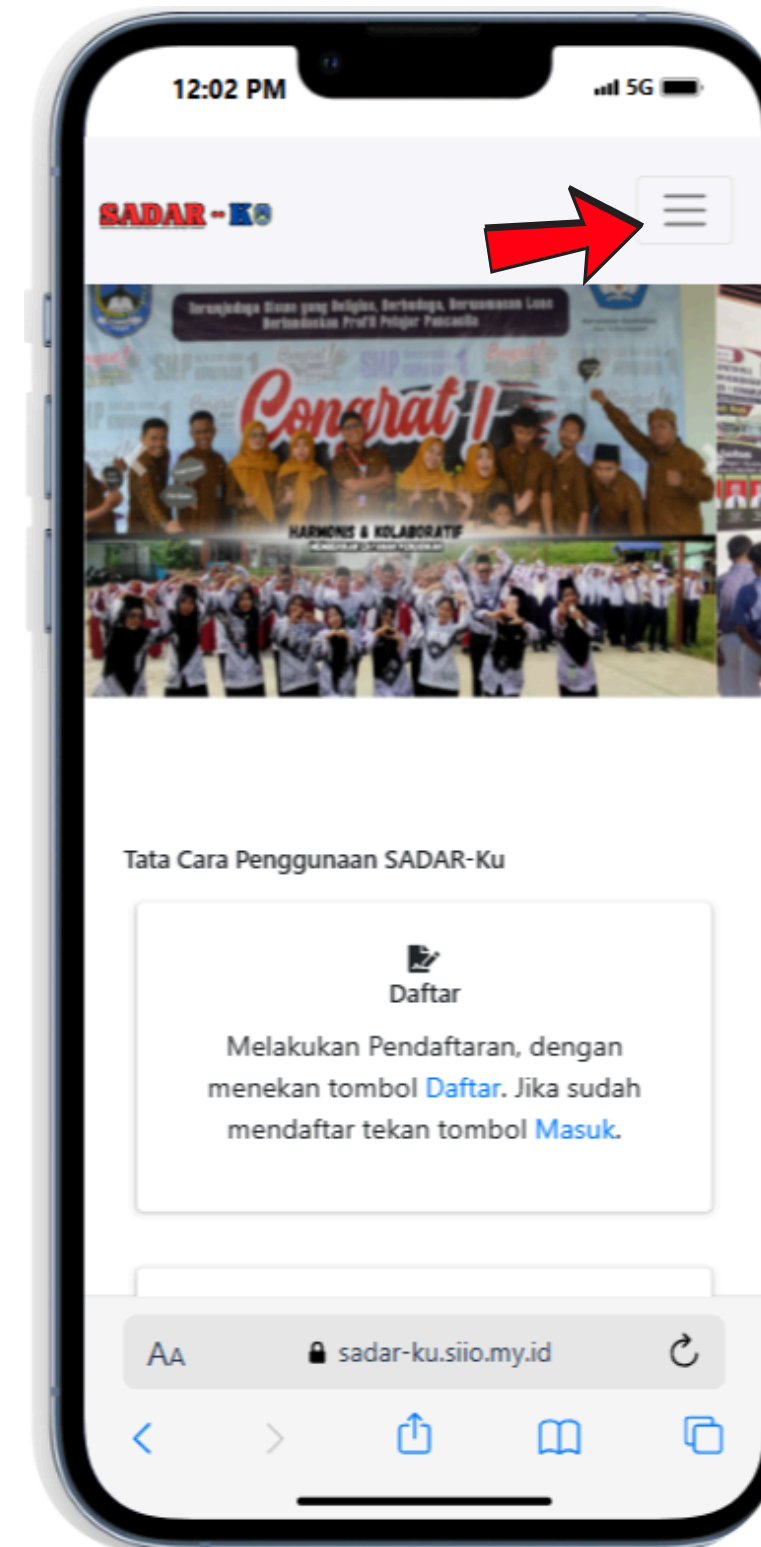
12:02 PM

5G

SADAR-KU

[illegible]

Congrat!

HARMONIS & KOLABORATIF

Tata Cara Penggunaan SADAR-Ku

Daftar

Melakukan Pendaftaran, dengan menekan tombol Daftar. Jika sudah mendaftar tekan tombol Masuk.

AA

sadar-ku.siio.my.id